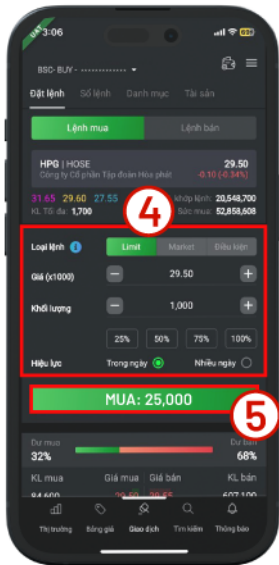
3:06

BSC- BUY - ··············

Đặt lệnh | Sổ lệnh | Danh mục | Tài sản

Lệnh mua | Lệnh bán

HPG | HOSE
Công ty Cổ phần Tập đoàn Hòa phát
29.50
-0.10 (-0.34%)

31.65 29.60 27.55
KL Tối đa: 1,700
Khớp lệnh: 20,548,700
Sức mua: 52,858,608

4

Loại lệnh | Limit | Market | Điều kiện

Giá (x1000) − 29.50 +

Khối lượng − 1,000 +

25% | 50% | 75% | 100%

Hiệu lực | Trong ngày | Nhiều ngày

MUA: 25,000

5

Dư mua 32%
Dư bán 68%

KL mua | Giá mua | Giá bán | KL bán
84,600 | 29.50 | 29.55 | 607,100

Thị trường | Bảng giá | Giao dịch | Tìm kiếm | Thông báo